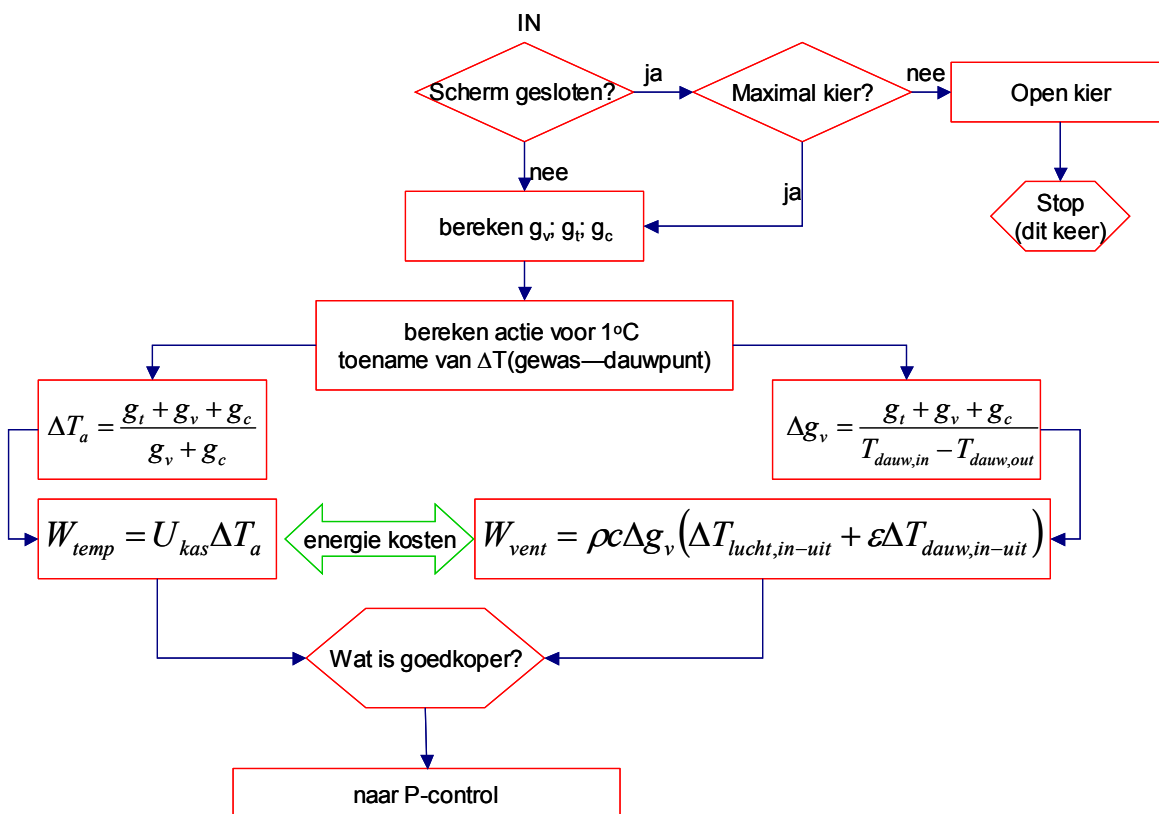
IN

Scherm gesloten?

ja

Maximal kier?

nee

Open kier

Stop (dit keer)

nee

ja

bereken $g_v$; $g_t$; $g_c$

bereken actie voor 1$^o$C toename van $\Delta$T(gewas—dauwpunt)

$\Delta T_a = \frac{g_t + g_v + g_c}{g_v + g_c}$

$\Delta g_v = \frac{g_t + g_v + g_c}{T_{dauw,in} - T_{dauw,out}}$

$W_{temp} = U_{kas} \Delta T_a$

energie kosten

$W_{vent} = \rho c \Delta g_v \left( \Delta T_{lucht,in-uit} + \varepsilon \Delta T_{dauw,in-uit} \right)$

Wat is goedkoper?

naar P-control